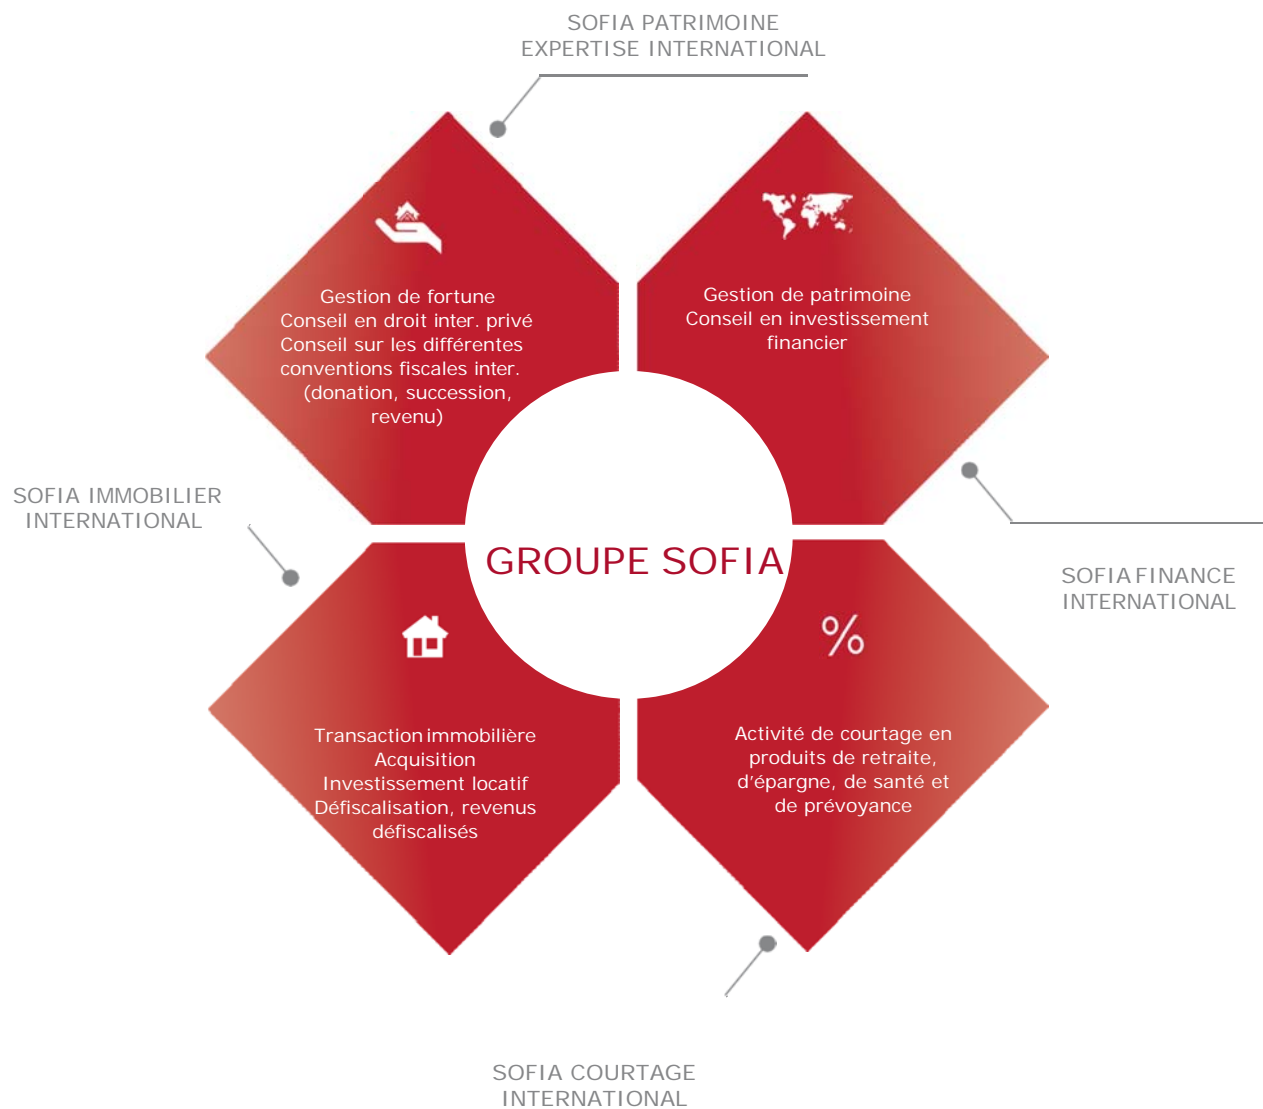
SOFIA PATRIMOINE
EXPERTISE INTERNATIONAL

Gestion de fortune
Conseil en droit inter. privé
Conseil sur les différentes conventions fiscales inter. (donation, succession, revenu)

Gestion de patrimoine
Conseil en investissement financier

SOFIA IMMOBILIER
INTERNATIONAL

GROUPE SOFIA

SOFIA FINANCE
INTERNATIONAL

%

Transaction immobilière
Acquisition
Investissement locatif
Défiscalisation, revenus défiscalisés

Activité de courtage en produits de retraite, d'épargne, de santé et de prévoyance

SOFIA COURTAGE
INTERNATIONAL